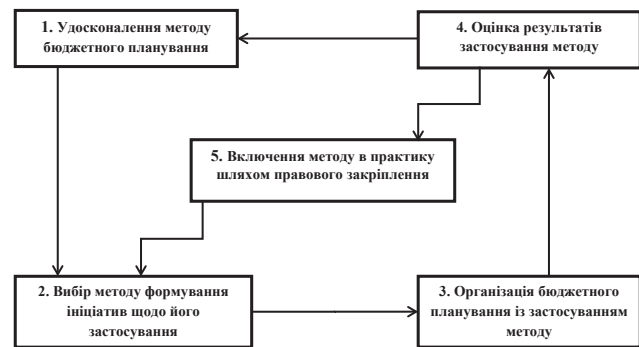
1. Удосконалення методу бюджетного планування

4. Оцінка результатів застосування методу

5. Включення методу в практику шляхом правового закріплення

2. Вибір методу формування ініціатив щодо його застосування

3. Організація бюджетного планування із застосуванням методу